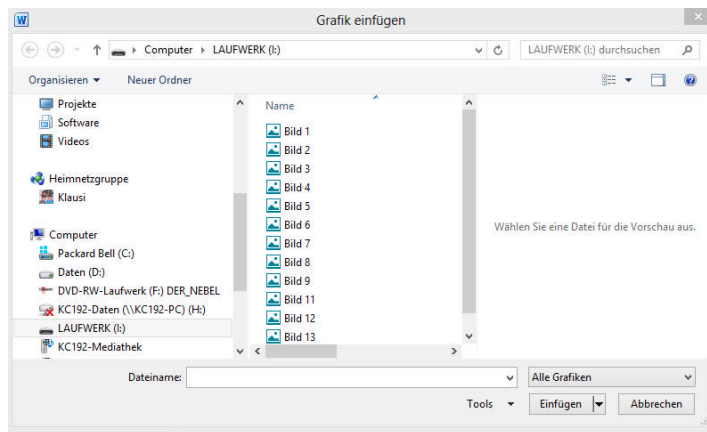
Grafik einfügen

Computer ▸ LAUFWERK (I:)

LAUFWERK (I:) durchsuchen

Organisieren ▾ Neuer Ordner

Projekte
Software
Videos

Heimnetzgruppe
Klausi

Computer
Packard Bell (C:)
Daten (D:)
DVD-RW-Laufwerk (F:) DER_NEBEL
KC192-Daten (\\KC192-PC) (H:)
LAUFWERK (I:)
KC192-Mediathek

Name
Bild 1
Bild 2
Bild 3
Bild 4
Bild 5
Bild 6
Bild 7
Bild 8
Bild 9
Bild 11
Bild 12
Bild 13

Wählen Sie eine Datei für die Vorschau aus.

Dateiname:

Alle Grafiken

Tools ▾

Einfügen

Abbrechen